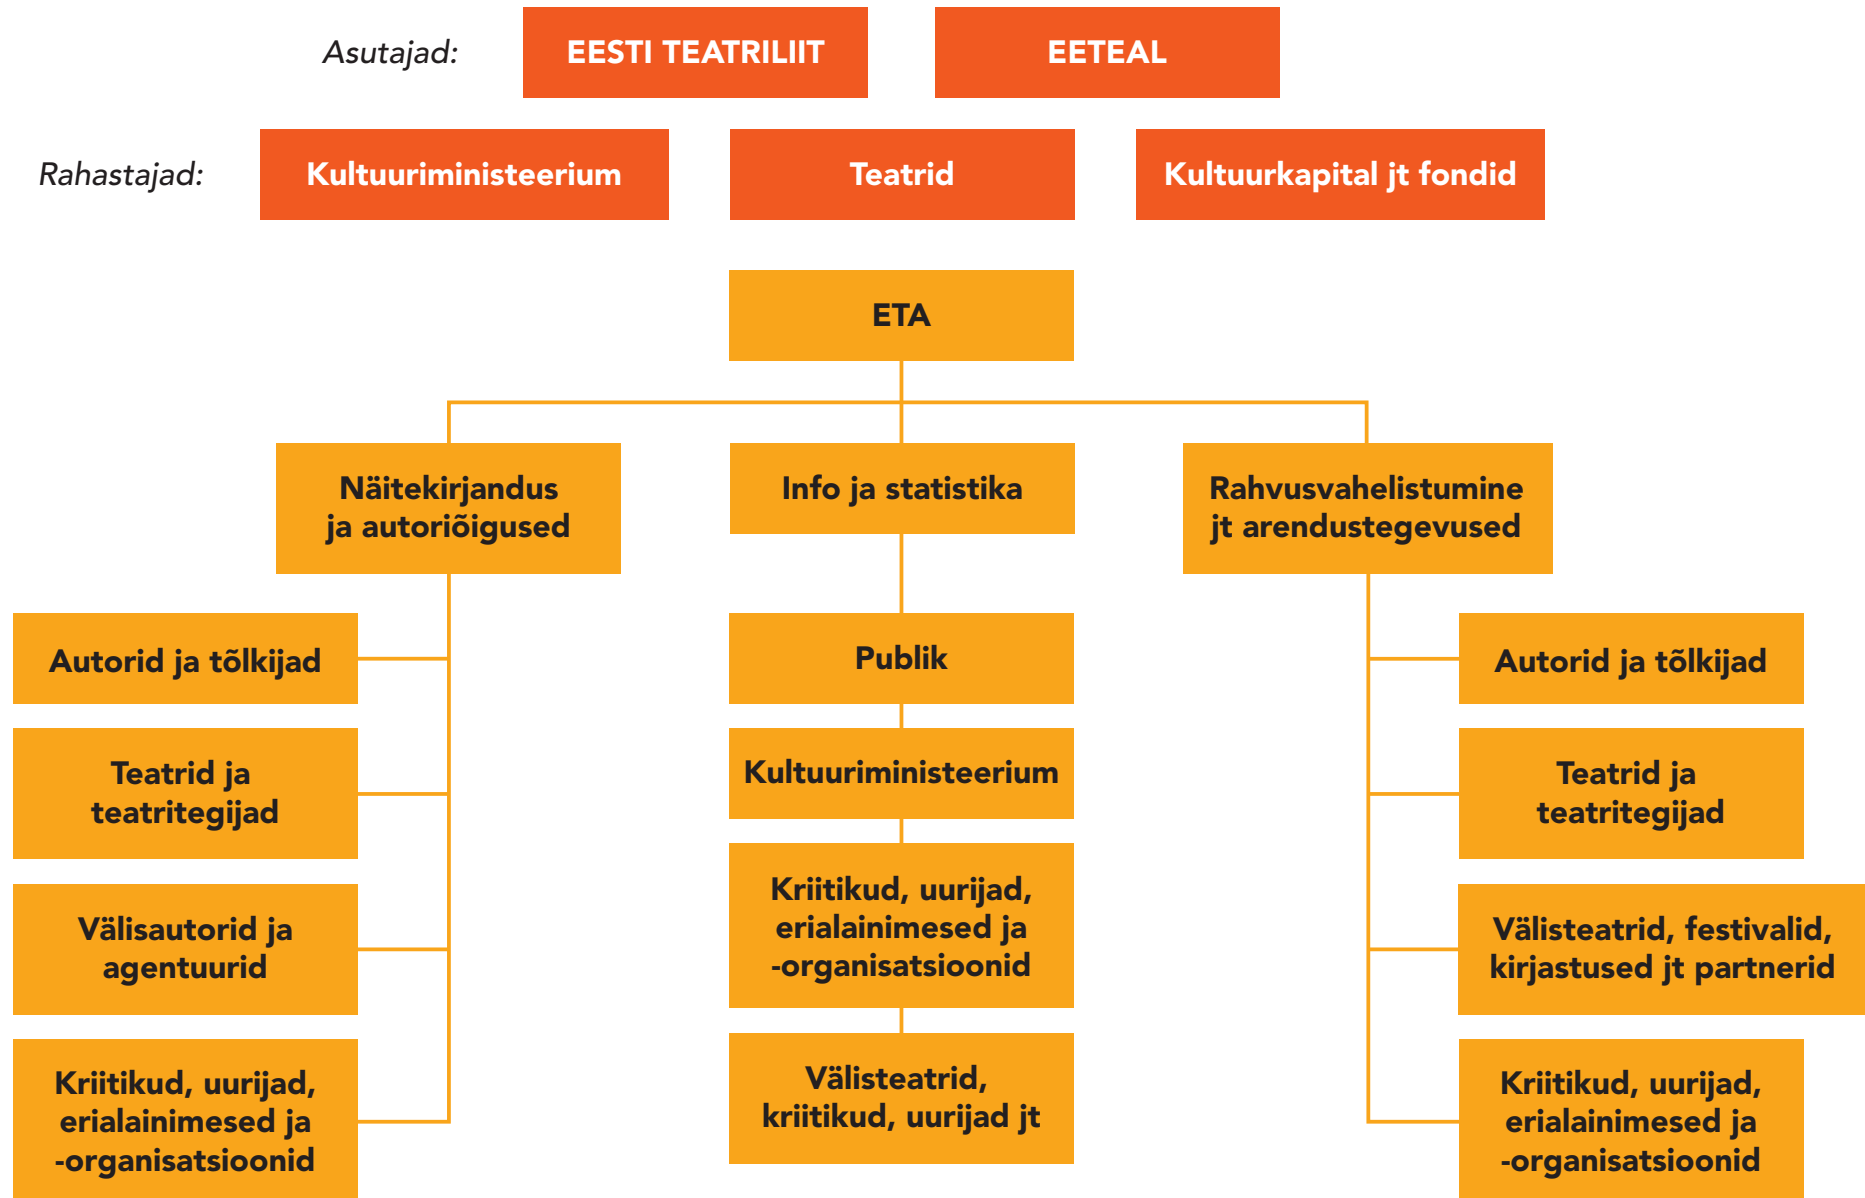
Asutajad: EESTI TEATRILIIT EETEAL

Rahastajad: Kultuuriministeerium Teatrid Kultuurkapital jt fondid

ETA

Näitekirjandus ja autoriõigused

Info ja statistika

Rahvusvahelistumine jt arendustegevused

Autorid ja tõlkijad

Teatrid ja teatritegijad

Välisautorid ja agentuurid

Kriitikud, uurijad, erialainimesed ja -organisatsioonid

Publik

Kultuuriministeerium

Kriitikud, uurijad, erialainimesed ja -organisatsioonid

Välisteatrid, kriitikud, uurijad jt

Autorid ja tõlkijad

Teatrid ja teatritegijad

Välisteatrid, festivalid, kirjastused jt partnerid

Kriitikud, uurijad, erialainimesed ja -organisatsioonid